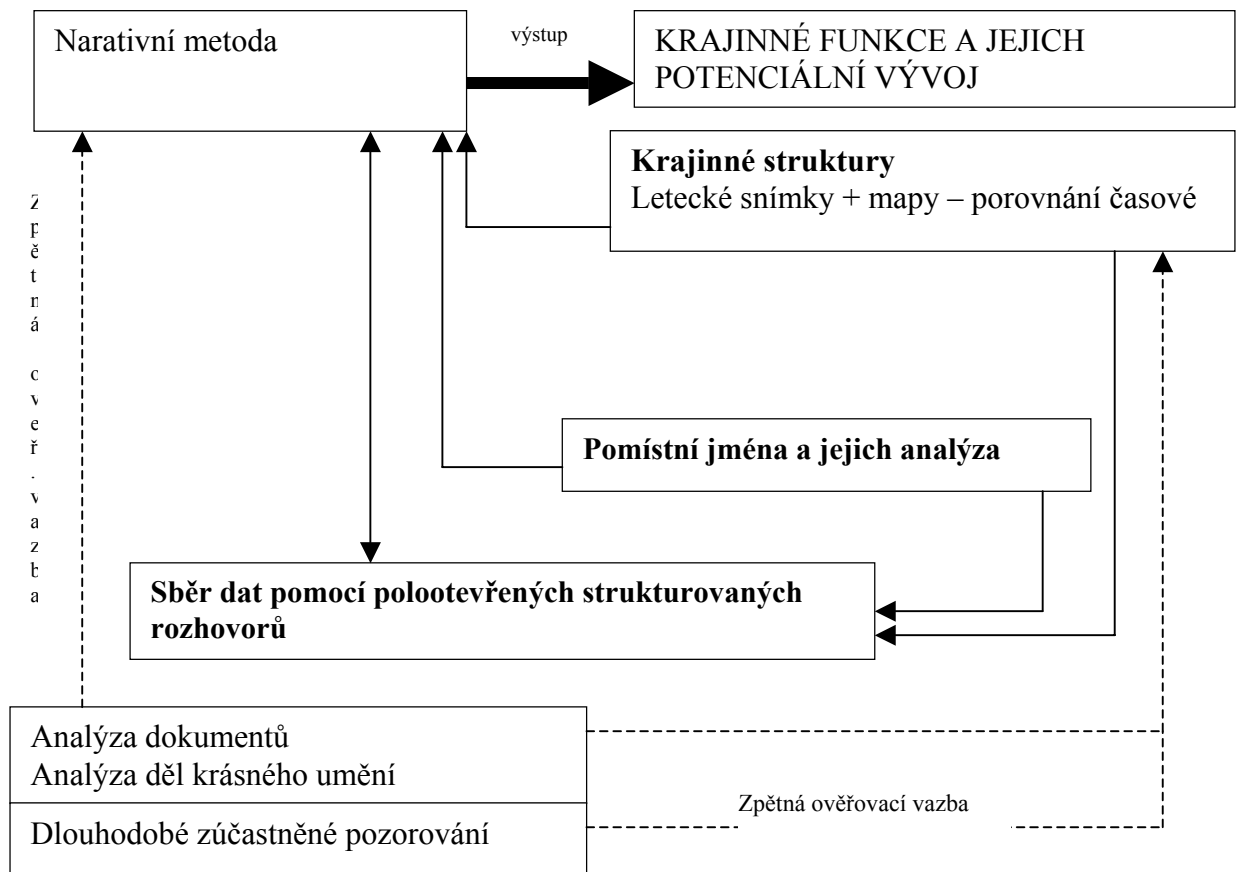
Narativní metoda

výstup

KRAJINNÉ FUNKCE A JEJICH POTENCIÁLNÍ VÝVOJ

**Krajinné struktury**
Letecké snímky + mapy – porovnání časové

Zpětná ověř. vazba

**Pomístní jména a jejich analýza**

**Sběr dat pomocí polootevřených strukturovaných rozhovorů**

Analýza dokumentů
Analýza děl krásného umění

Dlouhodobé zúčastněné pozorování

Zpětná ověřovací vazba